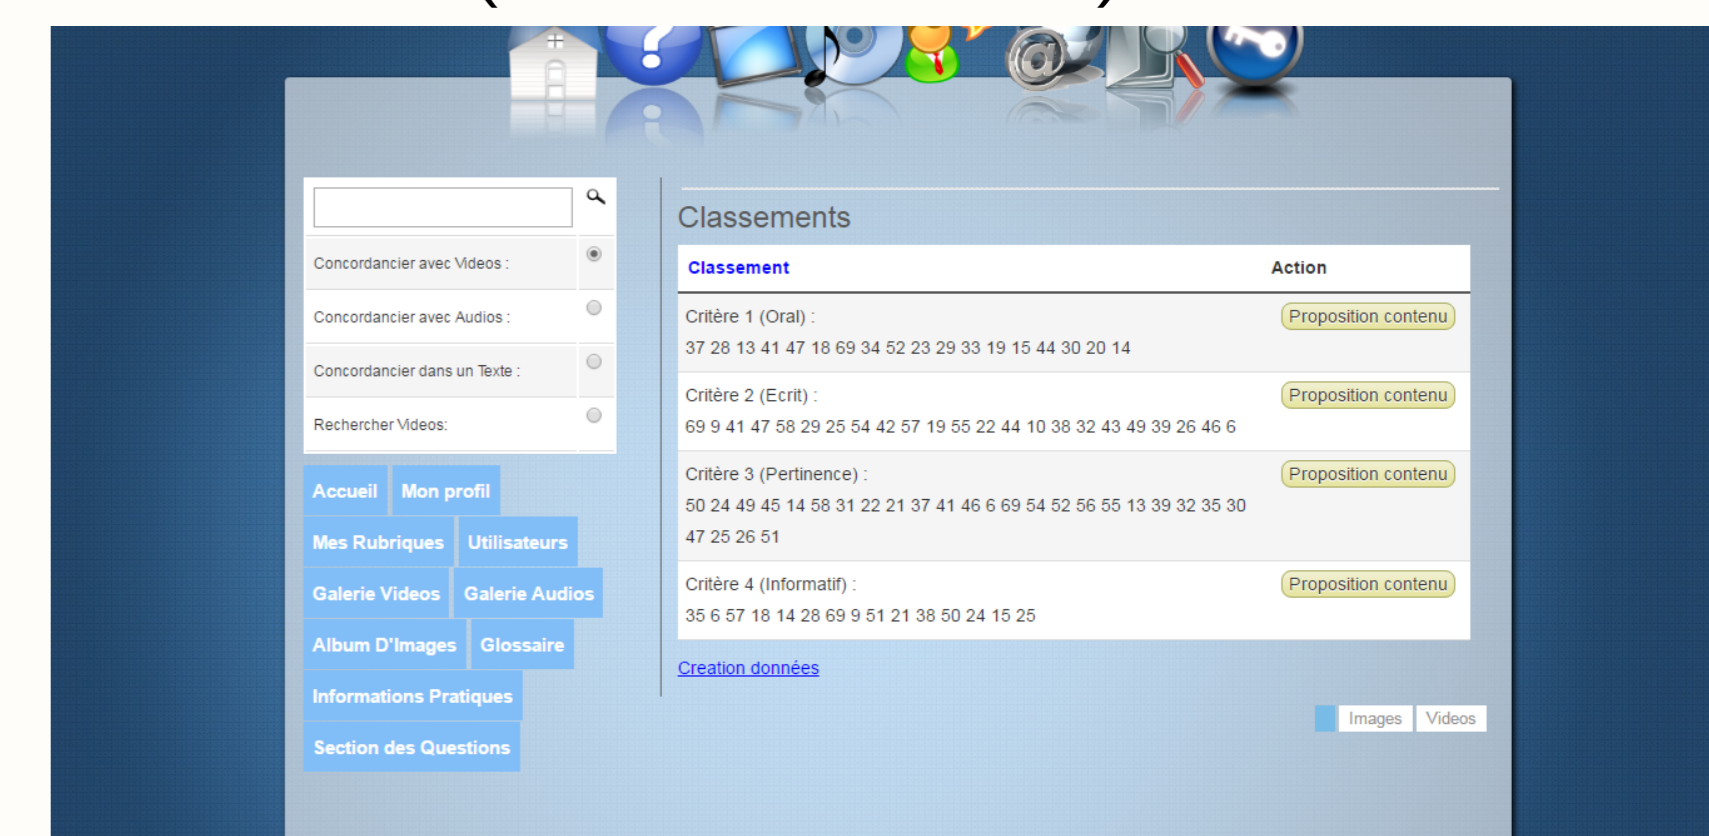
Concordancier avec Videos :

Concordancier avec Audios :

Concordancier dans un Texte :

Rechercher Videos:

Accueil
Mon profil
Mes Rubriques
Utilisateurs
Galerie Videos
Galerie Audios
Album D'Images
Glossaire
Informations Pratiques
Section des Questions

Classements

| Classement | Action |
|---|---|
| Critère 1 (Oral) : 37 28 13 41 47 18 69 34 52 23 29 33 19 15 44 30 20 14 | Proposition contenu |
| Critère 2 (Ecrit) : 69 9 41 47 58 29 25 54 42 57 19 55 22 44 10 38 32 43 49 39 26 46 6 | Proposition contenu |
| Critère 3 (Pertinence) : 50 24 49 45 14 58 31 22 21 37 41 46 6 69 54 52 56 55 13 39 32 35 30 47 25 26 51 | Proposition contenu |
| Critère 4 (Informatif) : 35 6 57 18 14 28 69 9 51 21 38 50 24 15 25 | Proposition contenu |

Creation données

Images Videos